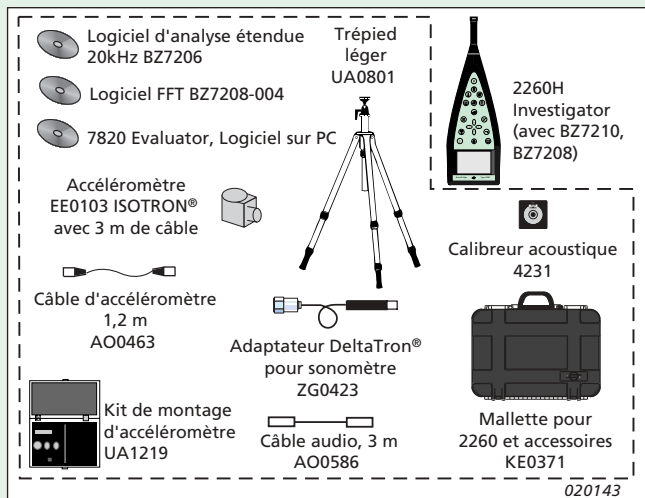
Logiciel d'analyse étendue 20kHz BZ7206

Logiciel FFT BZ7208-004

7820 Evaluator, Logiciel sur PC

Trépied léger UA0801

2260H Investigator (avec BZ7210, BZ7208)

Accéléromètre EE0103 ISOTRON® avec 3 m de câble

Calibreur acoustique 4231

Câble d'accéléromètre 1,2 m AO0463

Adaptateur DeltaTron® pour sonomètre ZG0423

Kit de montage d'accéléromètre UA1219

Câble audio, 3 m AO0586

Mallette pour 2260 et accessoires KE0371

020143